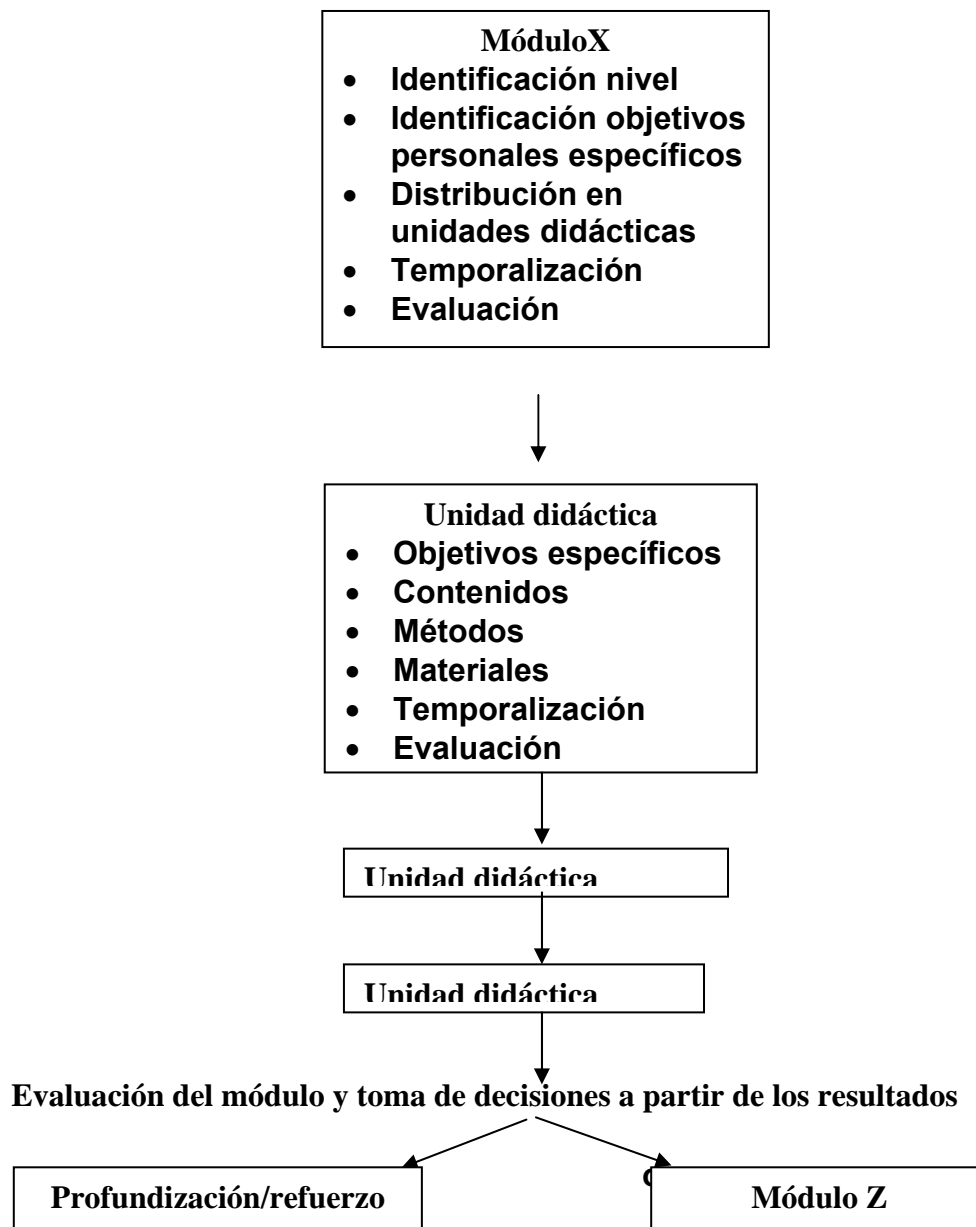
MóduloX

- Identificación nivel
- Identificación objetivos personales específicos
- Distribución en unidades didácticas
- Temporalización
- Evaluación

Unidad didáctica

- Objetivos específicos
- Contenidos
- Métodos
- Materiales
- Temporalización
- Evaluación

Unidad didáctica

Unidad didáctica

Evaluación del módulo y toma de decisiones a partir de los resultados

Profundización/refuerzo

Módulo Z